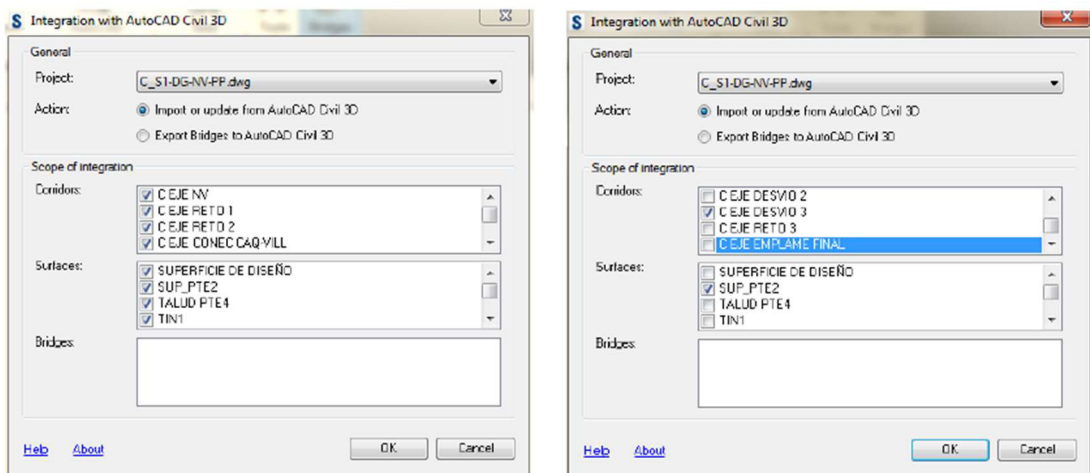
Integration with AutoCAD Civil 3D

General

Project: C_S1-DG-NV-PP.dwg

Action: Import or update from AutoCAD Civil 3D

Export Bridges to AutoCAD Civil 3D

Scope of integration

Corridors:
C EJE NV
C EJE RETO 1
C EJE RETO 2
C EJE CONEC CAQ-VILL

Surfaces:
SUPERFICIE DE DISEÑO
SUP_PTE2
TALUD PTE4
TIN1

Bridges:

Help About OK Cancel

Integration with AutoCAD Civil 3D

General

Project: C_S1-DG-NV-PP.dwg

Action: Import or update from AutoCAD Civil 3D

Export Bridges to AutoCAD Civil 3D

Scope of integration

Corridors:
C EJE DESVIO 2
C EJE DESVIO 3
C EJE RETO 3
C EJE EMPLAME FINAL

Surfaces:
SUPERFICIE DE DISEÑO
SUP_PTE2
TALUD PTE4
TIN1

Bridges:

Help About OK Cancel